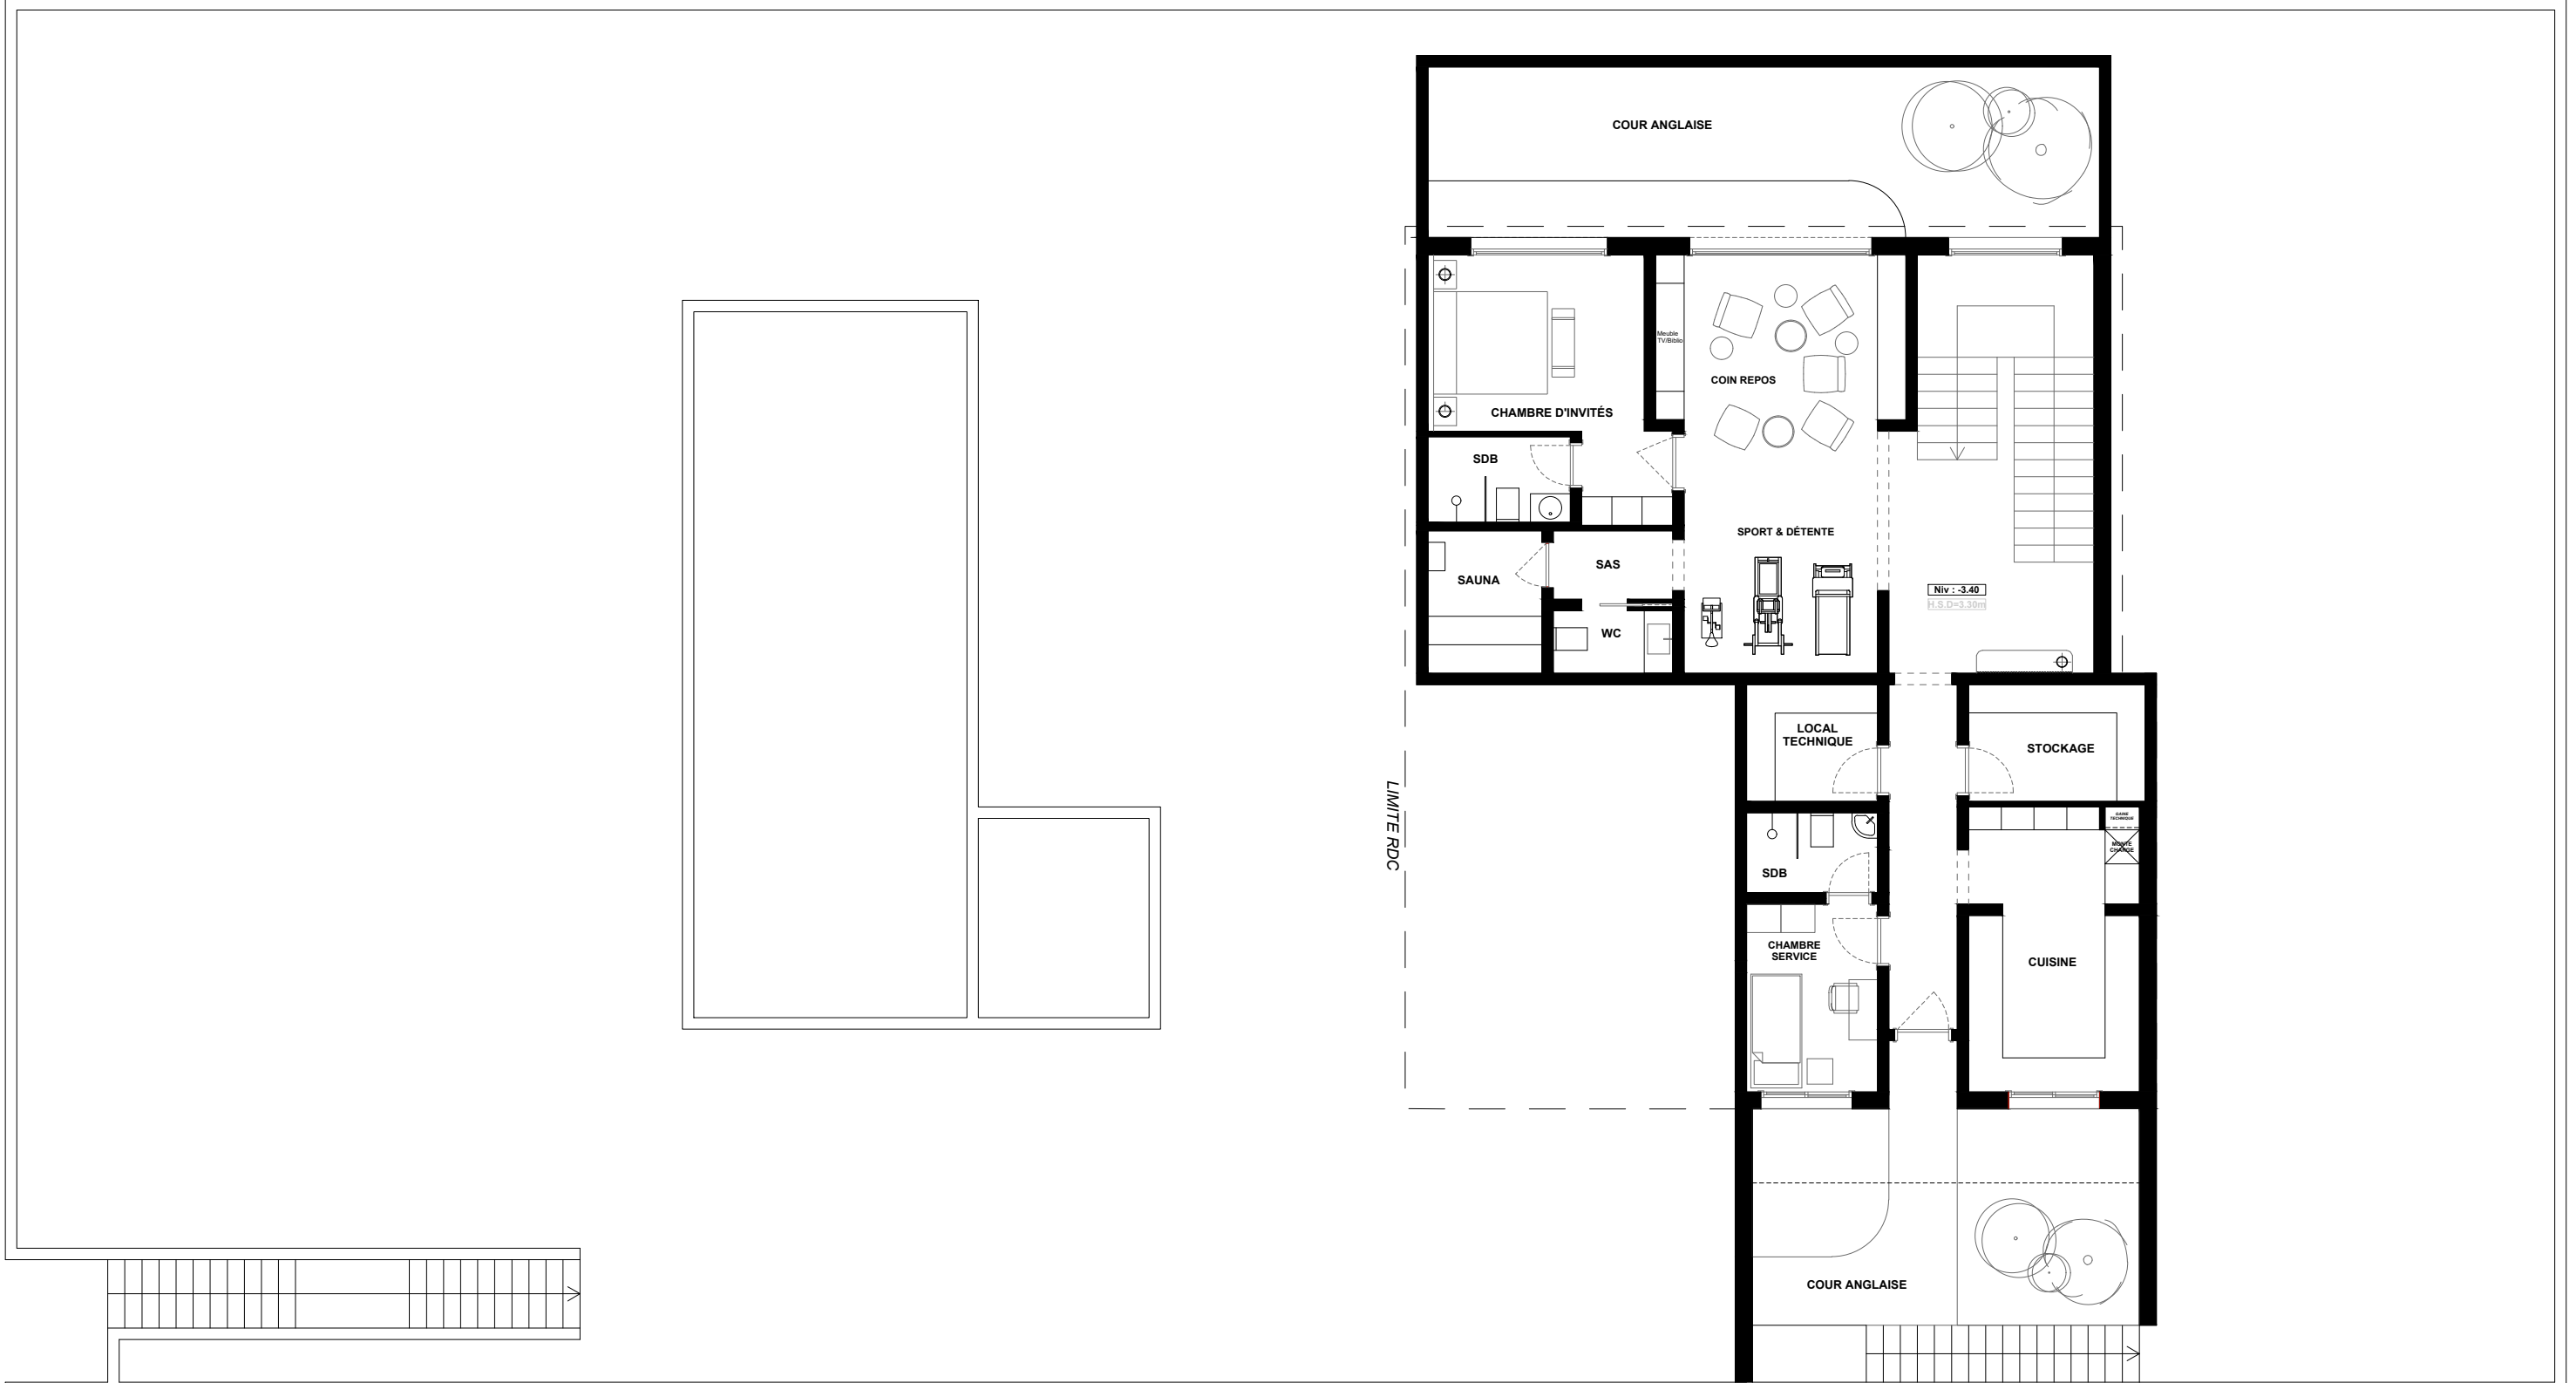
COUR ANGLAISE

Meuble TV/Biblio

COIN REPOS

CHAMBRE D'INVITÉS

SDB

SPORT & DÉTENTE

SAUNA

SAS

WC

Niv : -3.40
H.S.D=3.30m

LIMITE RDC

LOCAL TECHNIQUE

STOCKAGE

GAINE TECHNIQUE

MONTE CHARGE

SDB

CHAMBRE SERVICE

CUISINE

COUR ANGLAISE